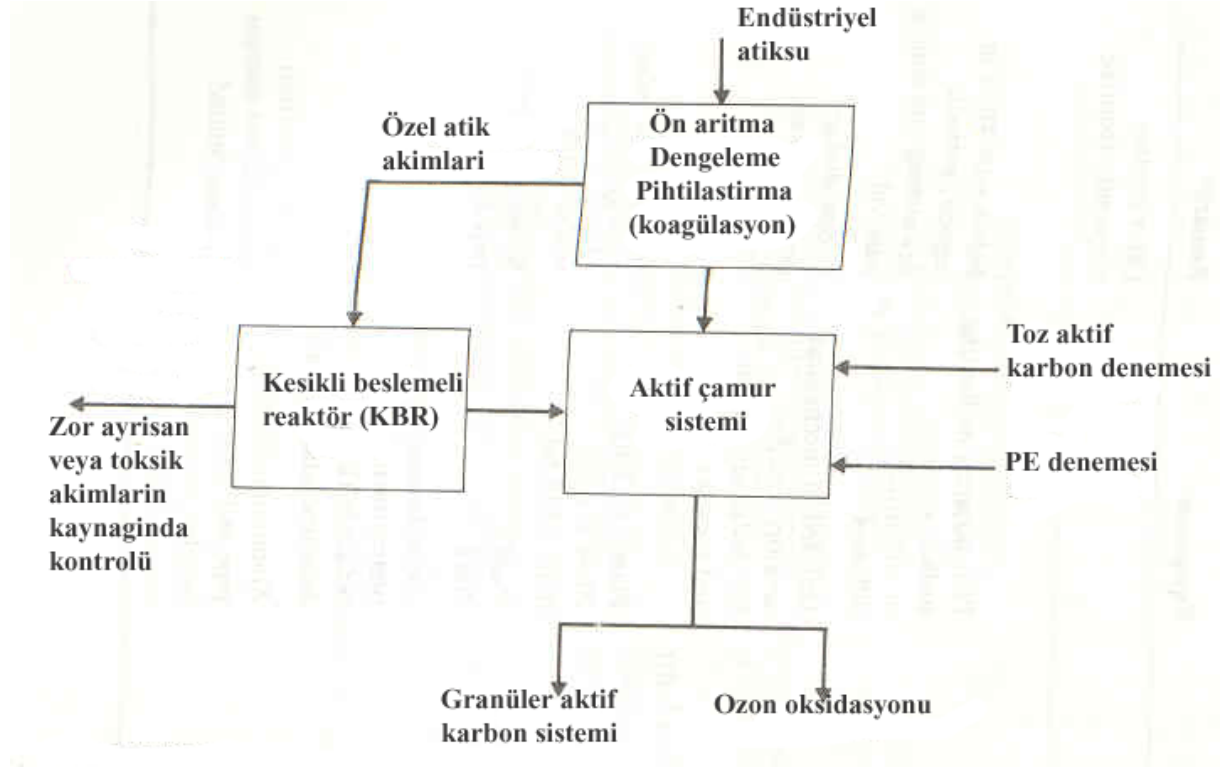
Endüstriyel atiksu

Özel atik akimlari

Ön aritma
Dengeleme
Pihtilastirma
(koagülasyon)

Kesikli beslemeli reaktör (KBR)

Aktif çamur sistemi

Toz aktif karbon denemesi

PE denemesi

Zor ayrisan veya toksik akimlarin kaynaginda kontrolü

Granüler aktif karbon sistemi

Ozon oksidasyonu